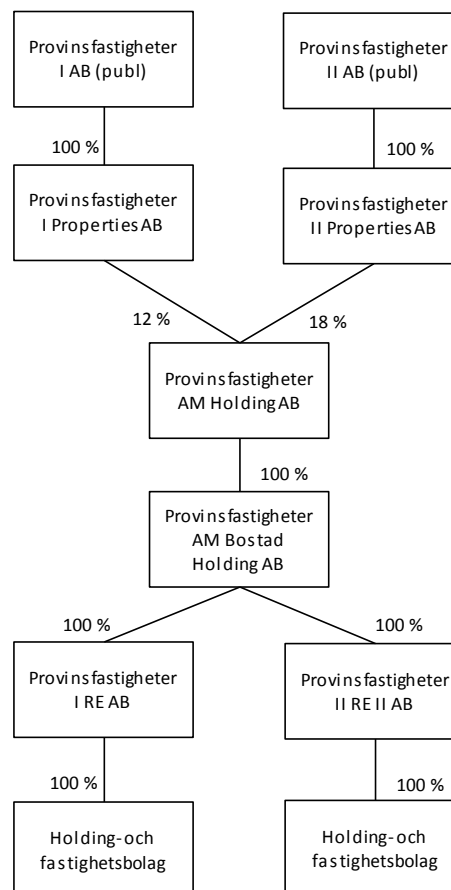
Provinsfastigheter I AB (publ)

Provinsfastigheter II AB (publ)

100 %

100 %

Provinsfastigheter I Properties AB

Provinsfastigheter II Properties AB

12 %

18 %

Provinsfastigheter AM Holding AB

100 %

Provinsfastigheter AM Bostad Holding AB

100 %

100 %

Provinsfastigheter I RE AB

Provinsfastigheter II RE II AB

100 %

100 %

Holding-och fastighetsbolag

Holding-och fastighetsbolag